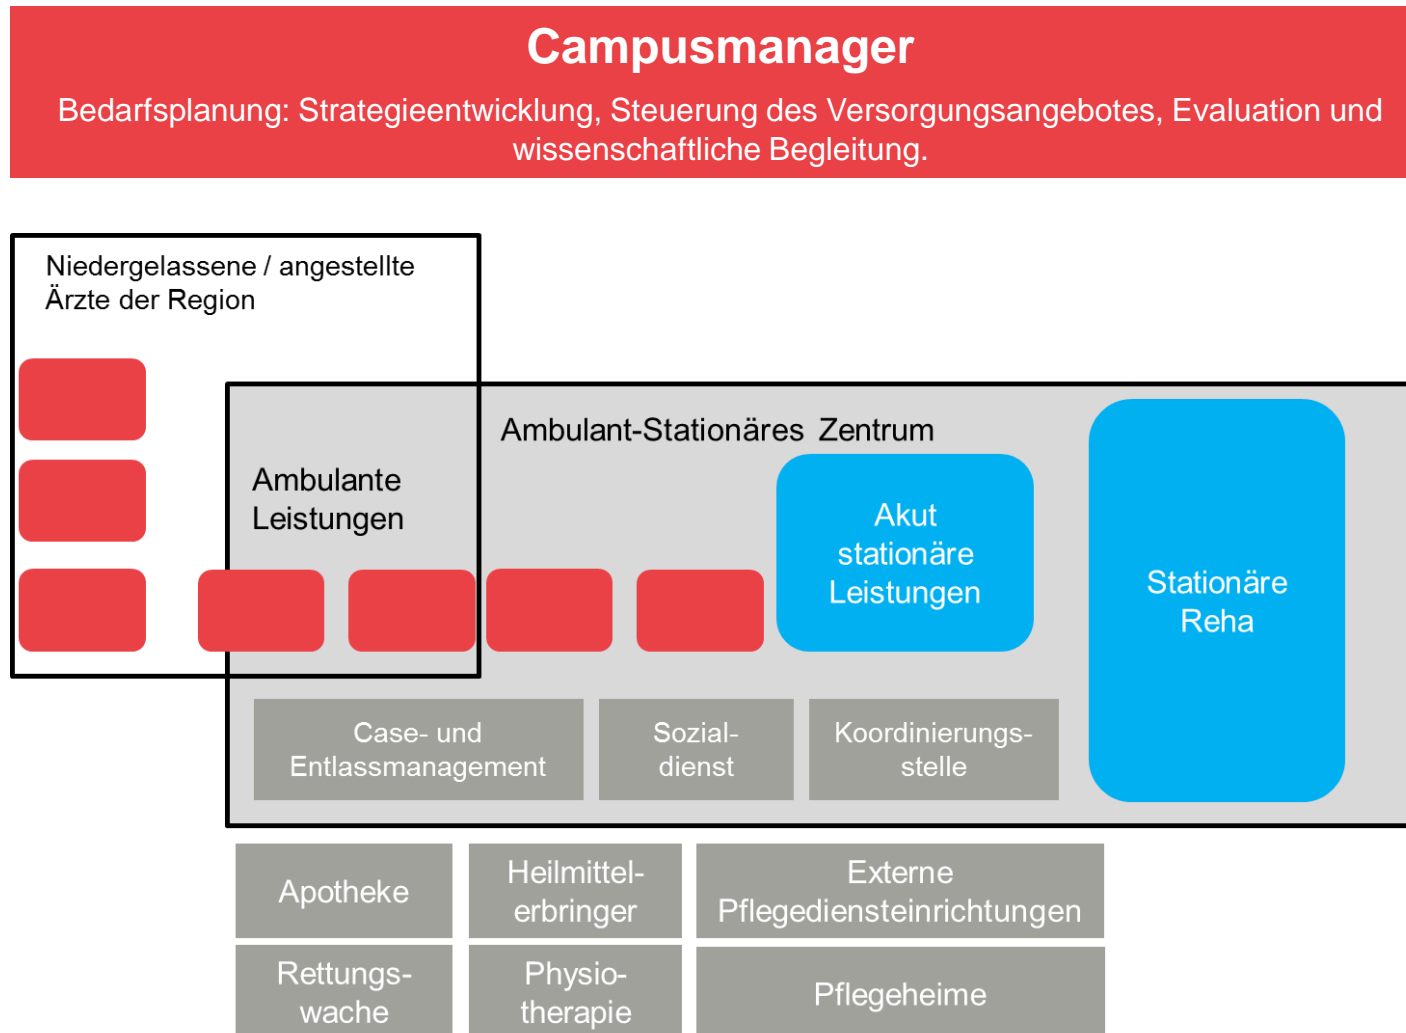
Campusmanager

Bedarfsplanung: Strategieentwicklung, Steuerung des Versorgungsangebotes, Evaluation und wissenschaftliche Begleitung.

Niedergelassene / angestellte Ärzte der Region

Ambulant-Stationäres Zentrum

Ambulante Leistungen

Akut stationäre Leistungen

Stationäre Reha

Case- und Entlassmanagement

Sozialdienst

Koordinierungsstelle

Apotheke

Heilmittelerbringer

Externe Pflegediensteinrichtungen

Rettungswache

Physiotherapie

Pflegeheime